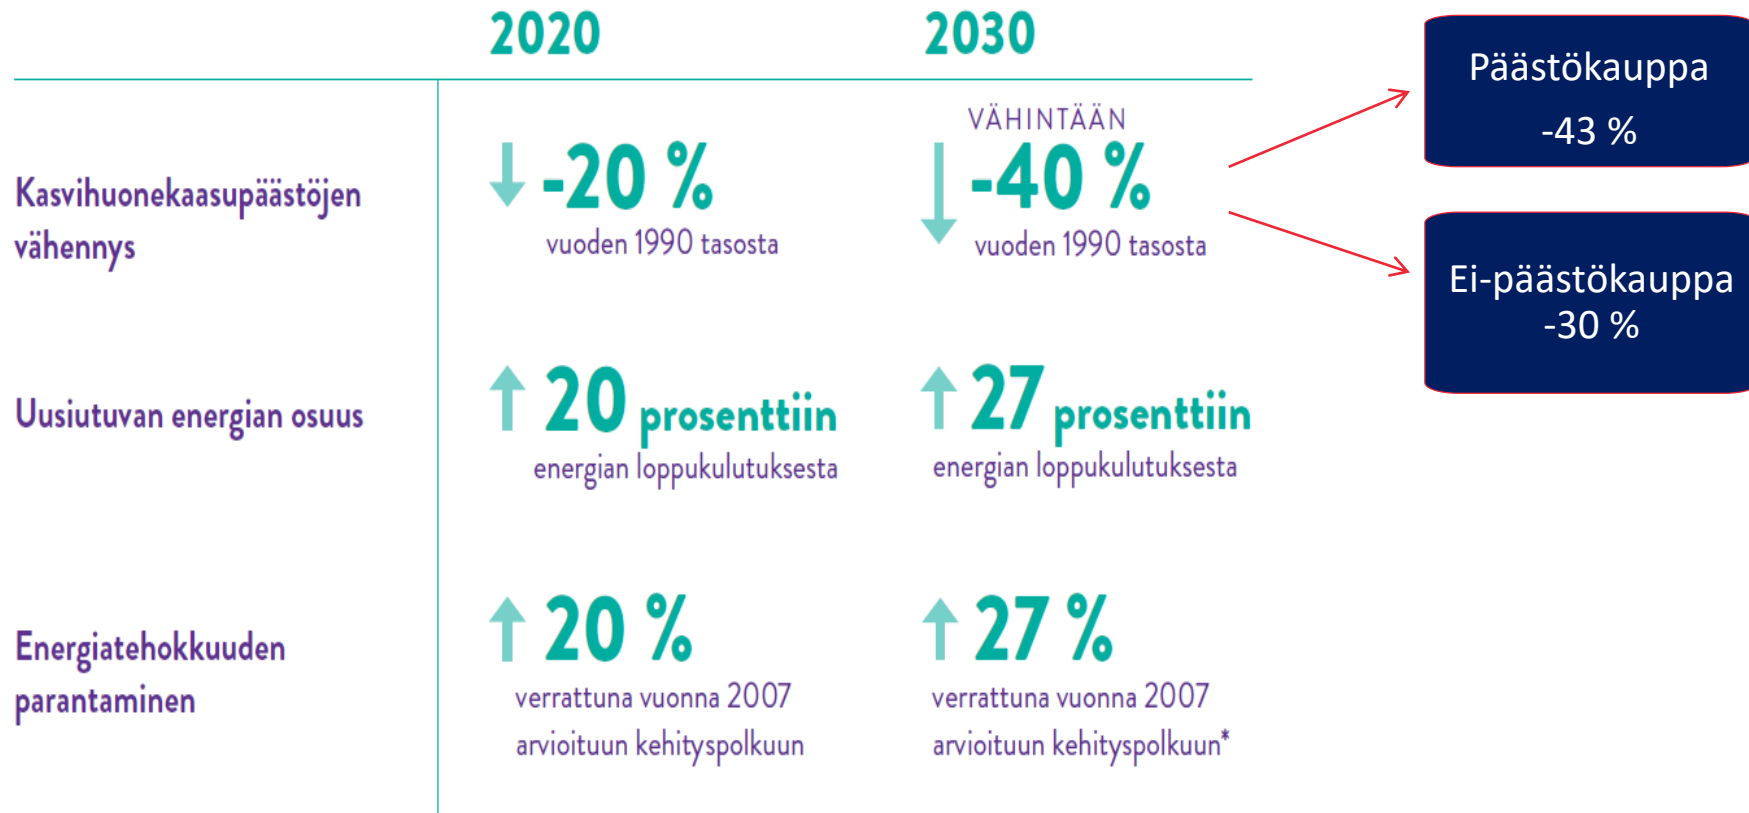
2020

2030

Päästökauppa
-43 %

Kasvihuonekaasupäästöjen vähennys

-20 %
vuoden 1990 tasosta

VÄHINTÄÄN
-40 %
vuoden 1990 tasosta

Ei-päästökauppa
-30 %

Uusiutuvan energian osuus

20 prosenttiin
energian loppukulutuksesta

27 prosenttiin
energian loppukulutuksesta

Energiatehokkuuden parantaminen

20 %
verrattuna vuonna 2007 arvioituun kehityspolkuun

27 %
verrattuna vuonna 2007 arvioituun kehityspolkuun*